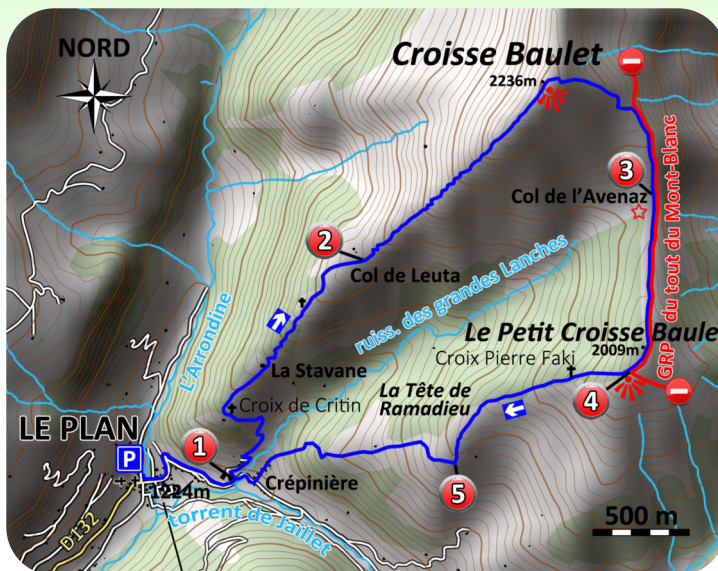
NORD

Croisse Baulet
2236m

3
Col de l'Avenaz

GRP du tout du Mont-Blanc

2
Col de Leuta

ruiss. des grandes Lanches

L'Arrondine

Le Petit Croisse Baule
2009m
Croix Pierre Faki

La Stavane

La Tête de Ramadieu

Croix de Critin

4

LE PLAN
P

1

Crépinière

1224m

5

torrent de Jaillet

D132

500 m